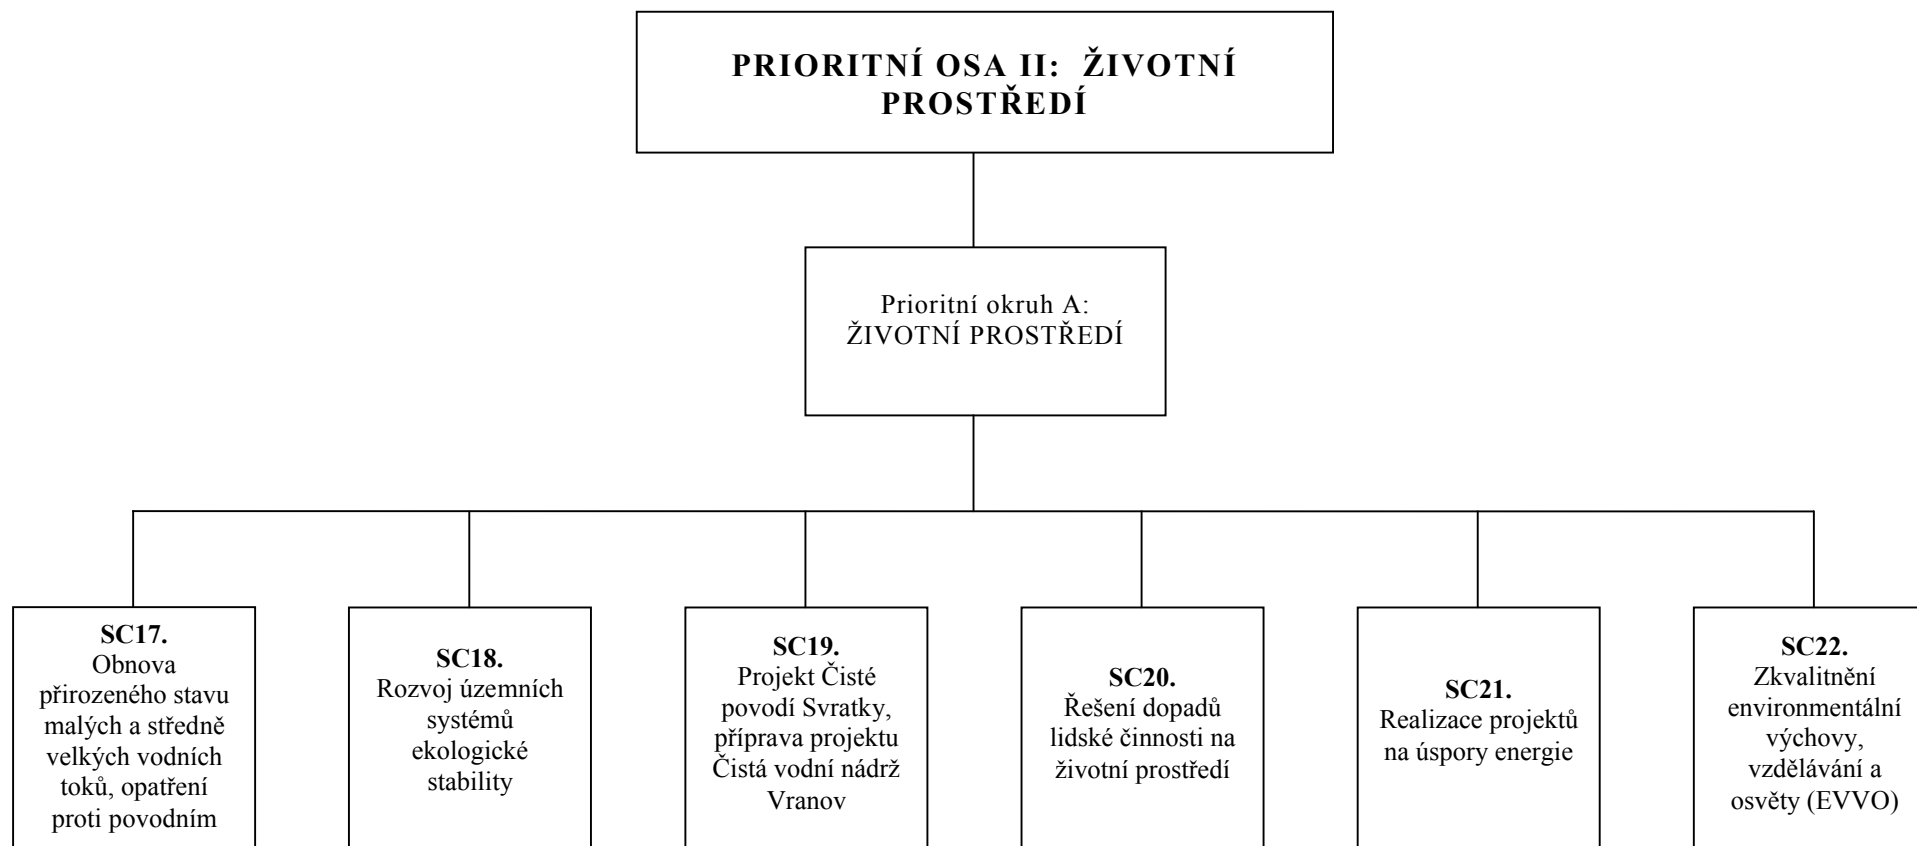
PRIORITNÍ OSA II: ŽIVOTNÍ PROSTŘEDÍ

Prioritní okruh A: ŽIVOTNÍ PROSTŘEDÍ

SC17.
Obnova přirozeného stavu malých a středně velkých vodních toků, opatření proti povodním

SC18.
Rozvoj územních systémů ekologické stability

SC19.
Projekt Čisté povodí Svratky, příprava projektu Čistá vodní nádrž Vranov

SC20.
Řešení dopadů lidské činnosti na životní prostředí

SC21.
Realizace projektů na úspory energie

SC22.
Zkvalitnění environmentální výchovy, vzdělávání a osvěty (EVVO)